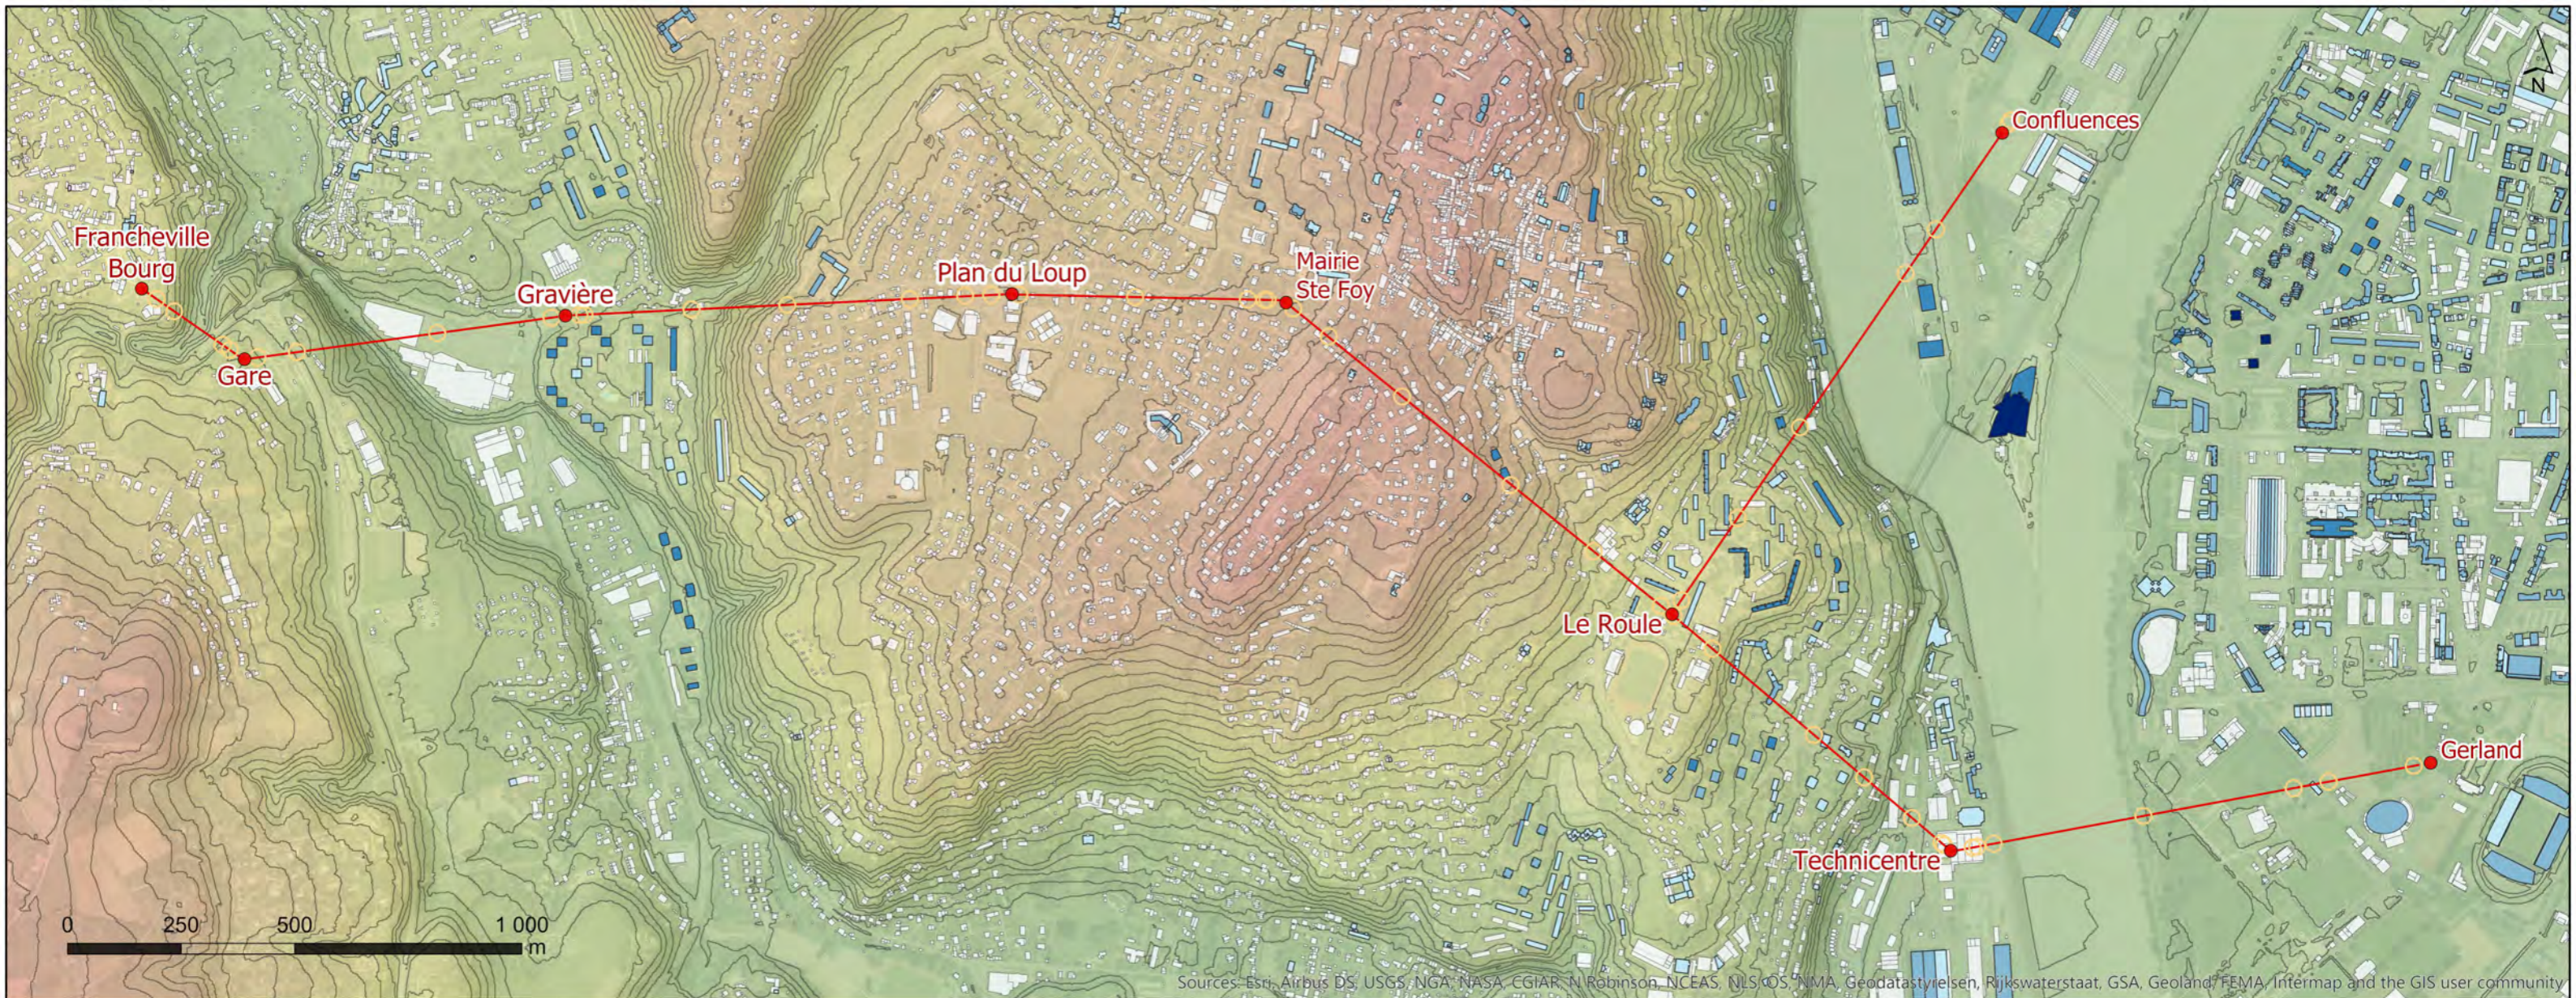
N

Confluences

Francheville Bourg

Gare

Gravière

Plan du Loup

Mairie Ste Foy

Le Roule

Gerland

Technicentre

0 250 500 1 000 m

Sources: Esri, Airbus DS, USGS, NGA, NASA, CGIAR, N Robinson, NCEAS, NLS, OS, NMA, Geodatastyrelsen, Rijkswaterstaat, GSA, Geoland, FEMA, Intermap and the GIS user community